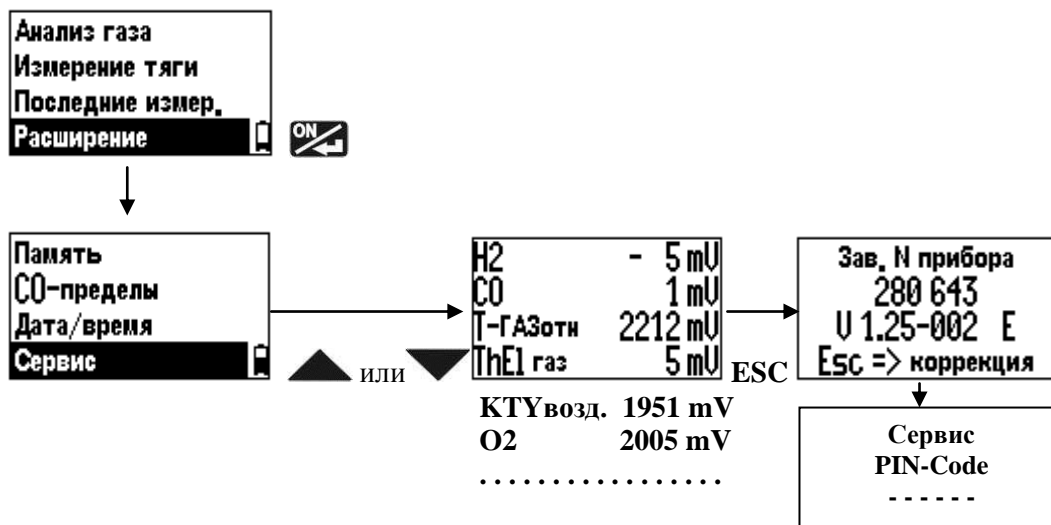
Анализ газа
Измерение тяги
Последние измер.
Расширение

ON

Память
CO-пределы
Дата/время
Сервис

или

| | |
|---|---|
| H2 | - 5 mV |
| CO | 1 mV |
| T-ГАЗотн | 2212 mV |
| ThE1 газ | 5 mV |

ESC

KTYвозд. 1951 mV
O2 2005 mV
. . . . . . . . . . . . . . . .

Зав. N прибора
280 643
V 1.25-002 E
Esc => коррекция

Сервис
PIN-Code
- - - - - -